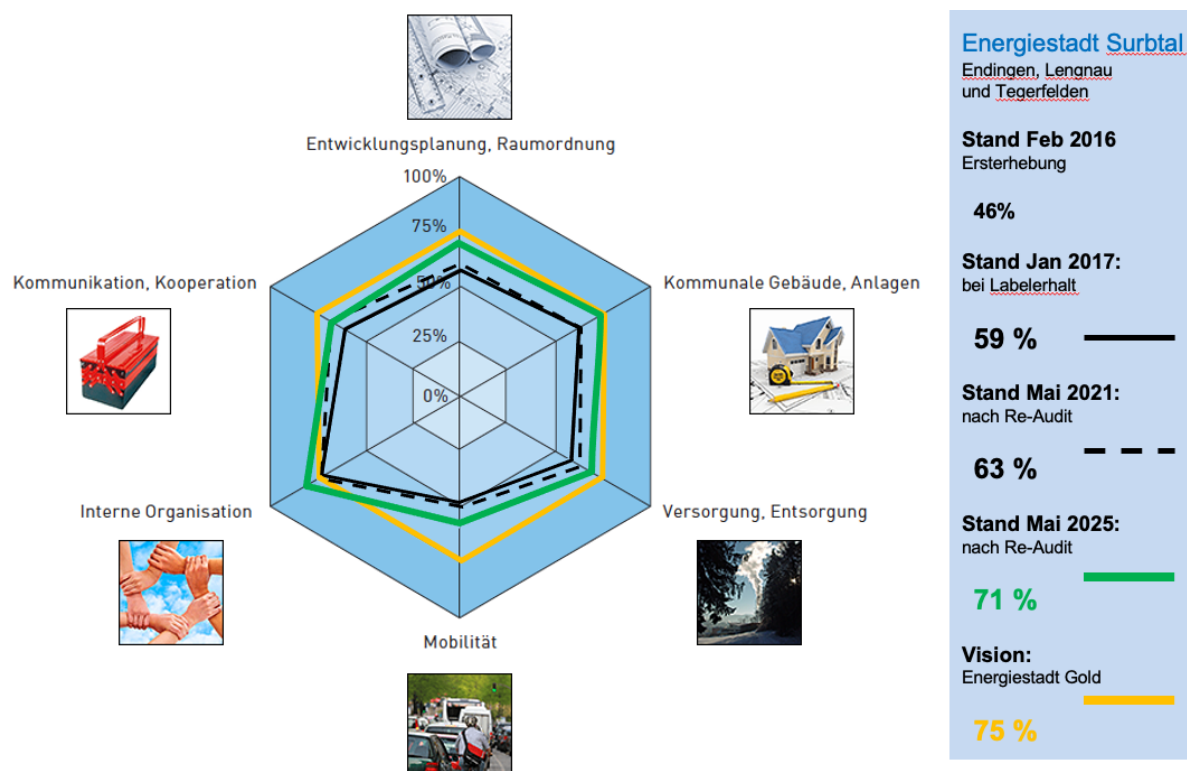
Entwicklungsplanung, Raumordnung

100%

75%

50%

25%

0%

Kommunikation, Kooperation

Kommunale Gebäude, Anlagen

Interne Organisation

Versorgung, Entsorgung

Mobilität

Energiestadt Surbtal
Endingen, Lengnau und Tegerfelden

Stand Feb 2016
Ersterhebung

46%

Stand Jan 2017:
bei Labelerhalt

59 %

Stand Mai 2021:
nach Re-Audit

63 %

Stand Mai 2025:
nach Re-Audit

71 %

Vision:
Energiestadt Gold

75 %